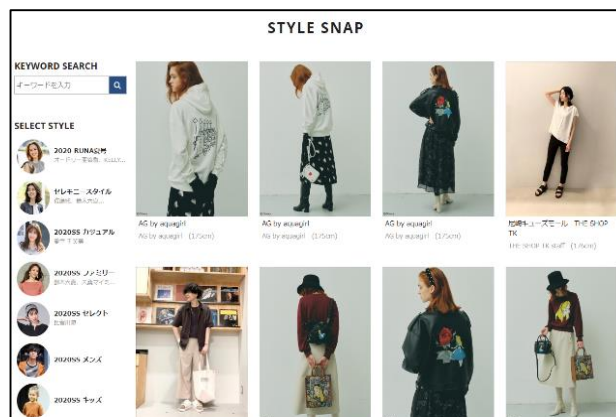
STYLE SNAP

KEYWORD SEARCH

キーワードを入力

SELECT STYLE

2020 RUNA公開
オーバー・普段着、Kカット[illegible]

ゼレキニ・スタイル
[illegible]

2020SS カジュアル
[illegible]

2020SS ファミリー
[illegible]

2020SS セレクト
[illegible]

2020SS メンズ

2020SS キッズ

AG by aquagirl
AG by aquagirl (175cm)

AG by aquagirl
AG by aquagirl (175cm)

AG by aquagirl
AG by aquagirl (175cm)

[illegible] THE SHOP TK
THE SHOP TK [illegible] (1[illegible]cm)